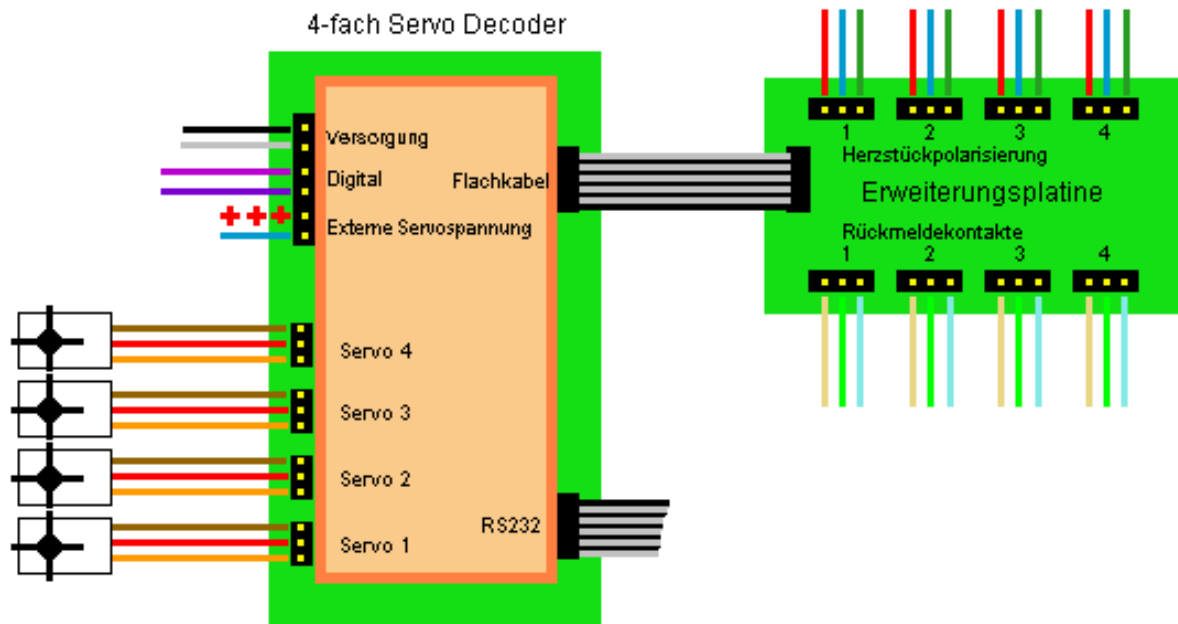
4-fach Servo Decoder

Versorgung

Digital

Externe Servospannung

Flachkabel

Servo 4

Servo 3

Servo 2

Servo 1

RS232

1 2 3 4

Herzstückpolarisierung

Erweiterungsplatine

Rückmeldekontakte

1 2 3 4